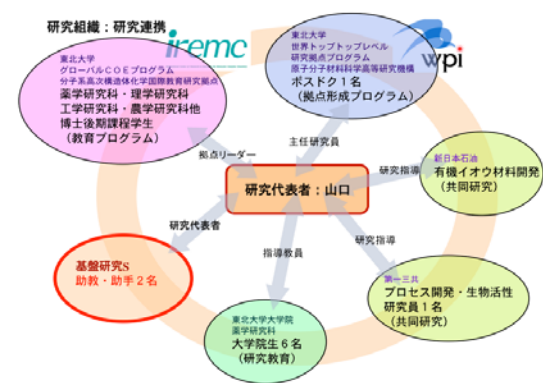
研究組織：研究連携

iremc

東北大学
グローバルCOEプログラム
分子系高次構造体化学国際教育研究拠点
薬学研究科・理学研究科
工学研究科・農学研究科他
博士後期課程学生
（教育プログラム）

東北大学
世界トップレベル
研究拠点プログラム
原子分子材料科学高等研究機構
ポスドク１名
（拠点形成プログラム）

wpi

主任研究員

拠点リーダー

研究代表者：山口

研究指導

新日本石油
有機イオウ材料開発
（共同研究）

研究代表者

基盤研究S
助教・助手２名

指導教員

研究指導

第一三共
プロセス開発・生物活性
研究員１名
（共同研究）

東北大学大学院
薬学研究科
大学院生６名
（研究教育）